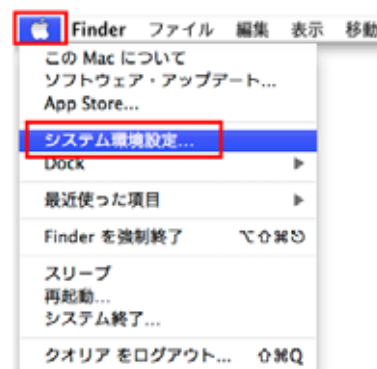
Finder ファイル 編集 表示 移動

この Mac について
ソフトウェア・アップデート...
App Store...

システム環境設定...
Dock

最近使った項目

Finder を強制終了 ⌥⇧⌘⎋

スリープ
再起動...
システム終了...

クオリア をログアウト... ⇧⌘Q